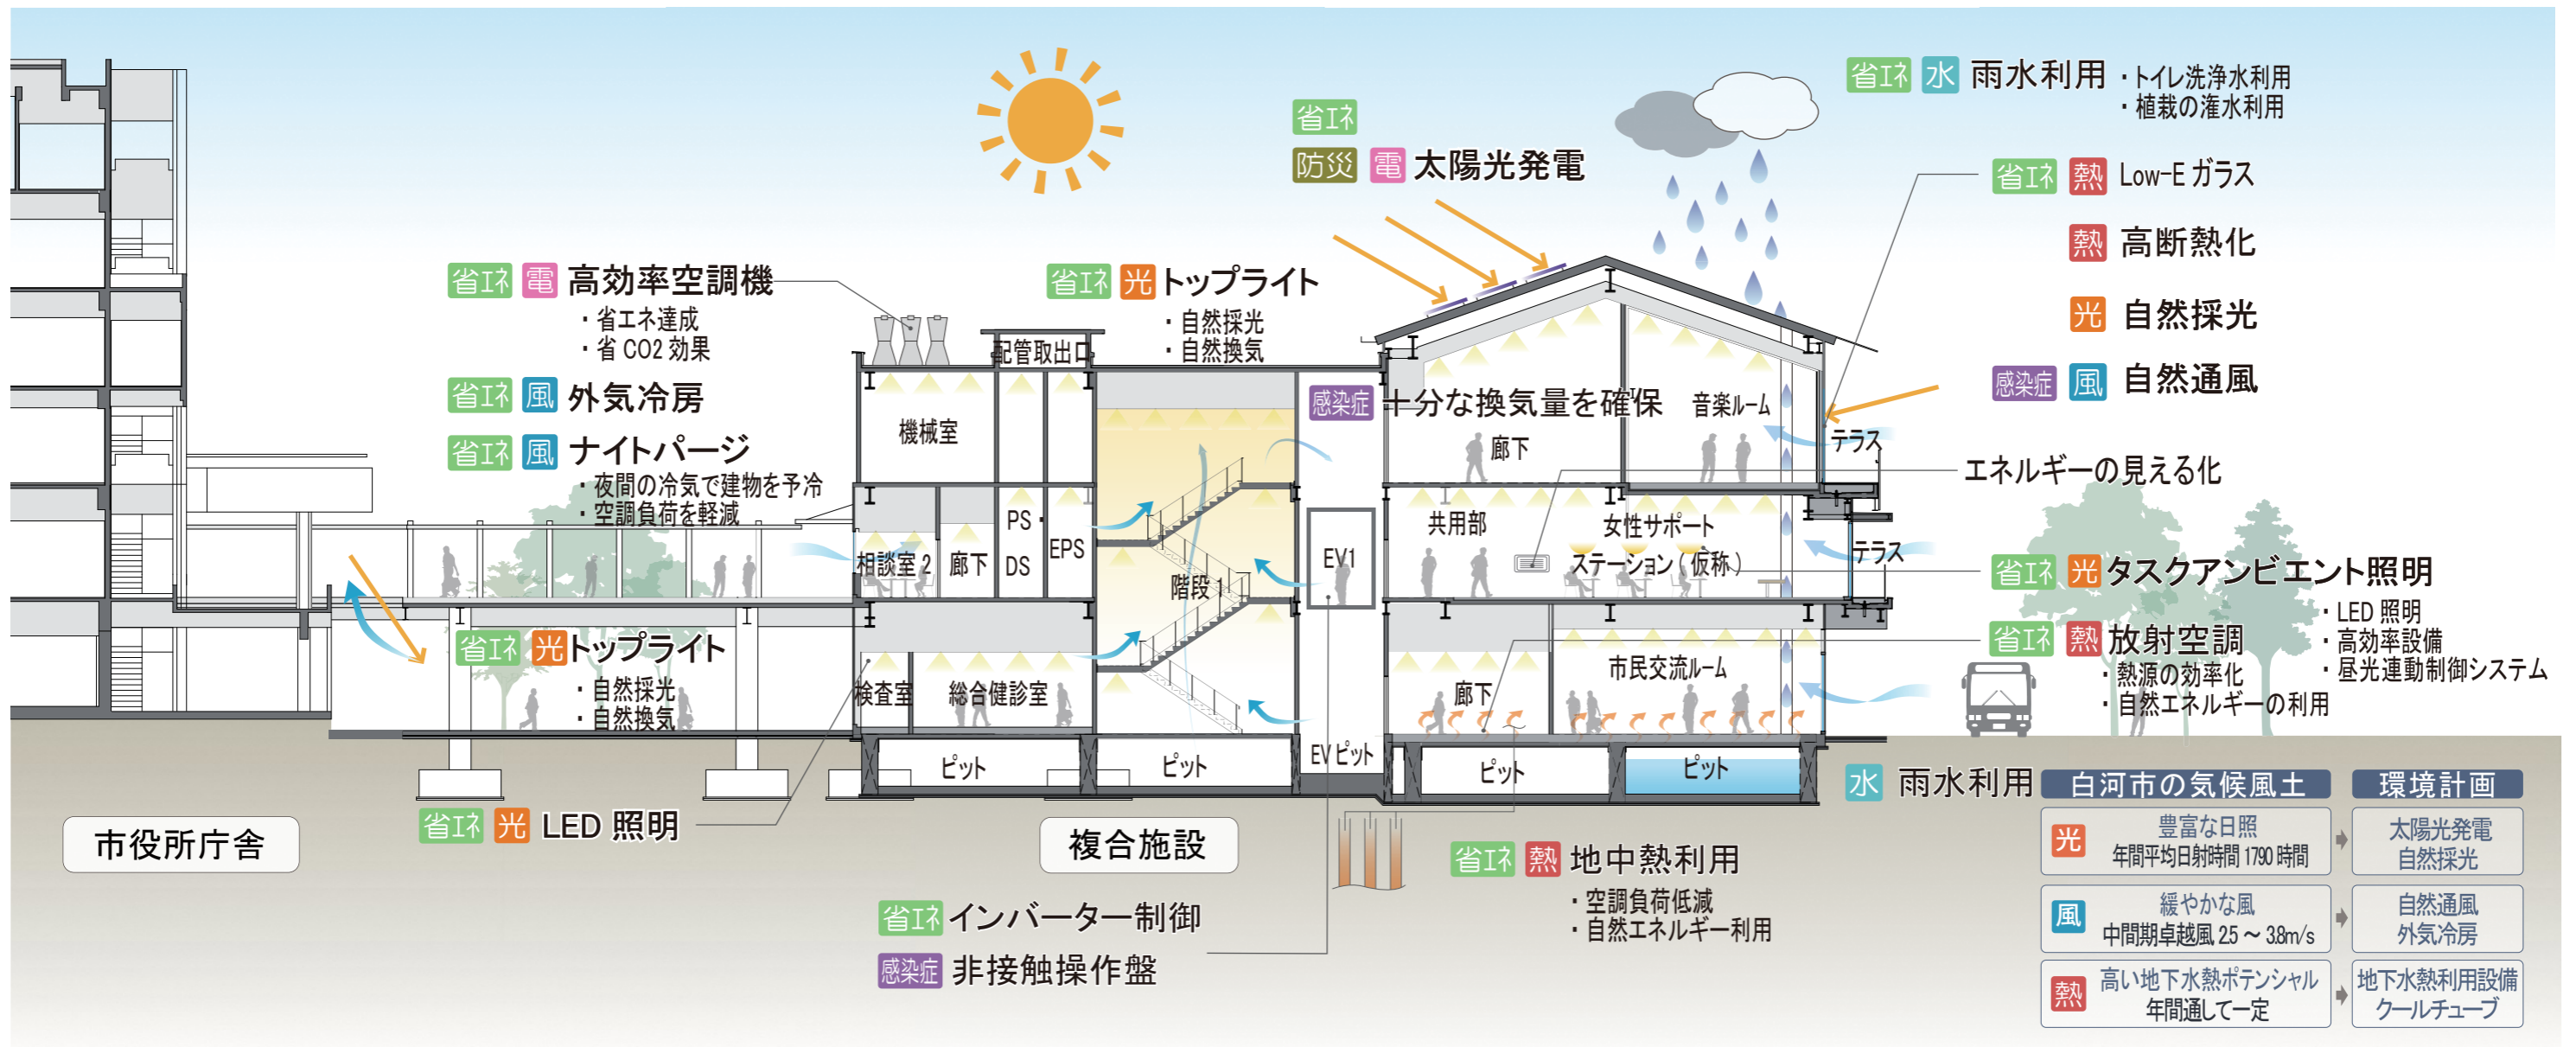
省エネ 水 雨水利用 ・トイレ洗浄水利用 ・植栽の潅水利用

省エネ
防災 電 太陽光発電

省エネ 熱 Low-E ガラス

熱 高断熱化

光 自然採光

感染症 風 自然通風

省エネ 電 高効率空調機
・省エネ達成
・省 CO2 効果

省エネ 風 外気冷房

省エネ 風 ナイトパージ
・夜間の冷気で建物を予冷
・空調負荷を軽減

省エネ 光 トップライト
・自然採光
・自然換気

配管取出口

機械室

感染症 十分な換気量を確保

音楽ルーム

廊下

テラス

エネルギーの見える化

相談室 2 廊下 PS DS EPS

階段 1

EV1

共用部

女性サポートステーション（仮称）

テラス

省エネ 光 タスクアンビエント照明
・LED 照明
・高効率設備
・昼光連動制御システム

省エネ 熱 放射空調
・熱源の効率化
・自然エネルギーの利用

省エネ 光 トップライト
・自然採光
・自然換気

検査室 総合健診室

廊下

市民交流ルーム

ピット ピット EV ピット ピット ピット

水 雨水利用

市役所庁舎

省エネ 光 LED 照明

複合施設

省エネ 熱 地中熱利用
・空調負荷低減
・自然エネルギー利用

省エネ インバーター制御

感染症 非接触操作盤

| 白河市の気候風土 | 環境計画 |
|---|---|
| 光 豊富な日照 年間平均日射時間 1790 時間 | 太陽光発電 自然採光 |
| 風 緩やかな風 中間期卓越風 2.5 ～ 3.8m/s | 自然通風 外気冷房 |
| 熱 高い地下水熱ポテンシャル 年間通して一定 | 地下水熱利用設備 クールチューブ |